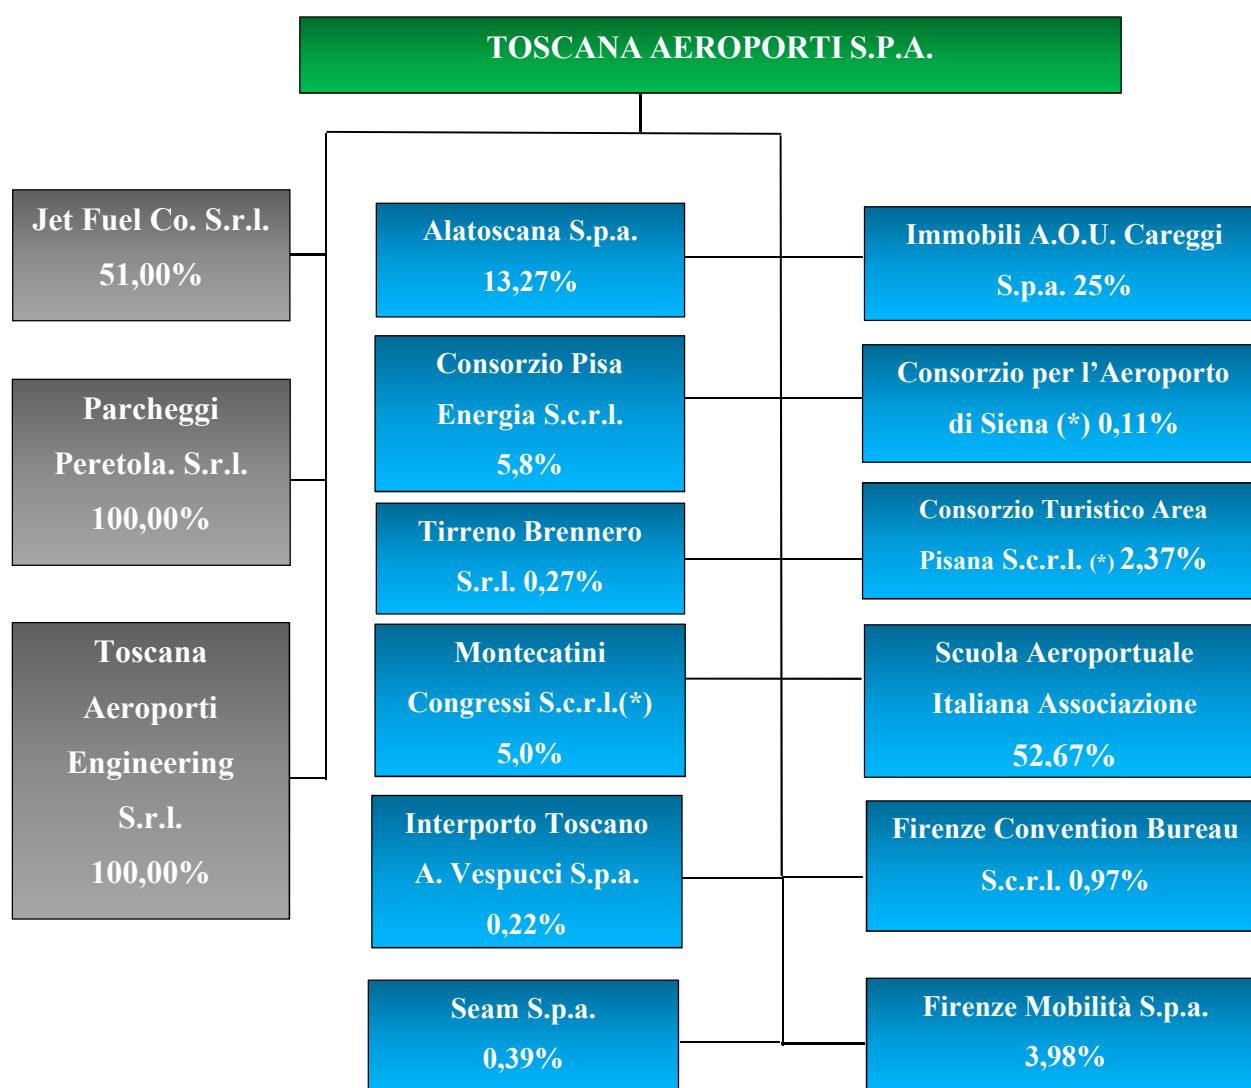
TOSCANA AEROPORTI S.P.A.

Jet Fuel Co. S.r.l. 51,00%

Parcheggi Peretola. S.r.l. 100,00%

Toscana Aeroporti Engineering S.r.l. 100,00%

Alatoscana S.p.a. 13,27%

Consorzio Pisa Energia S.c.r.l. 5,8%

Tirreno Brennero S.r.l. 0,27%

Montecatini Congressi S.c.r.l.(*) 5,0%

Interporto Toscano A. Vespucci S.p.a. 0,22%

Seam S.p.a. 0,39%

Immobili A.O.U. Careggi S.p.a. 25%

Consorzio per l'Aeroporto di Siena (*) 0,11%

Consorzio Turistico Area Pisana S.c.r.l. (*) 2,37%

Scuola Aeroportuale Italiana Associazione 52,67%

Firenze Convention Bureau S.c.r.l. 0,97%

Firenze Mobilità S.p.a. 3,98%